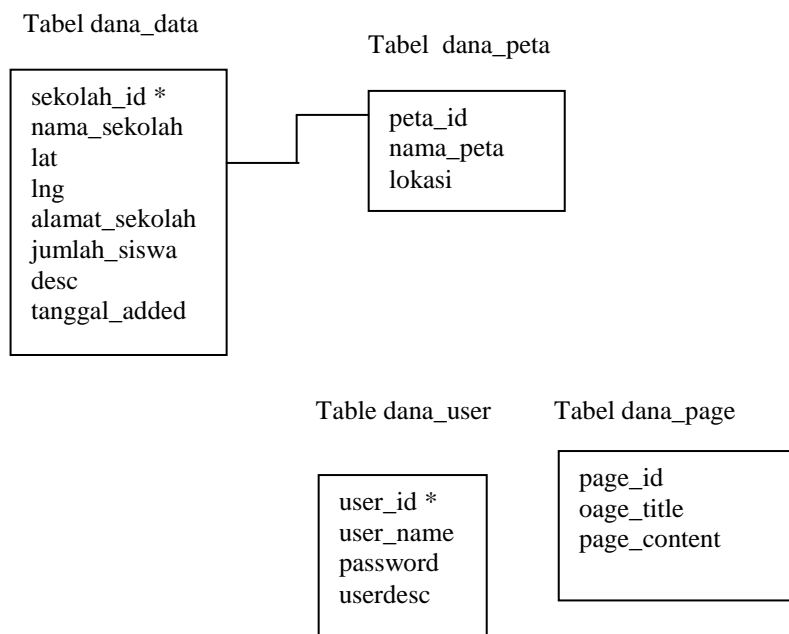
Tabel dana_data

sekolah_id *
nama_sekolah
lat
lng
alamat_sekolah
jumlah_siswa
desc
tanggal_added

Tabel dana_peta

peta_id
nama_peta
lokasi

Table dana_user

user_id *
user_name
password
userdesc

Tabel dana_page

page_id
oage_title
page_content